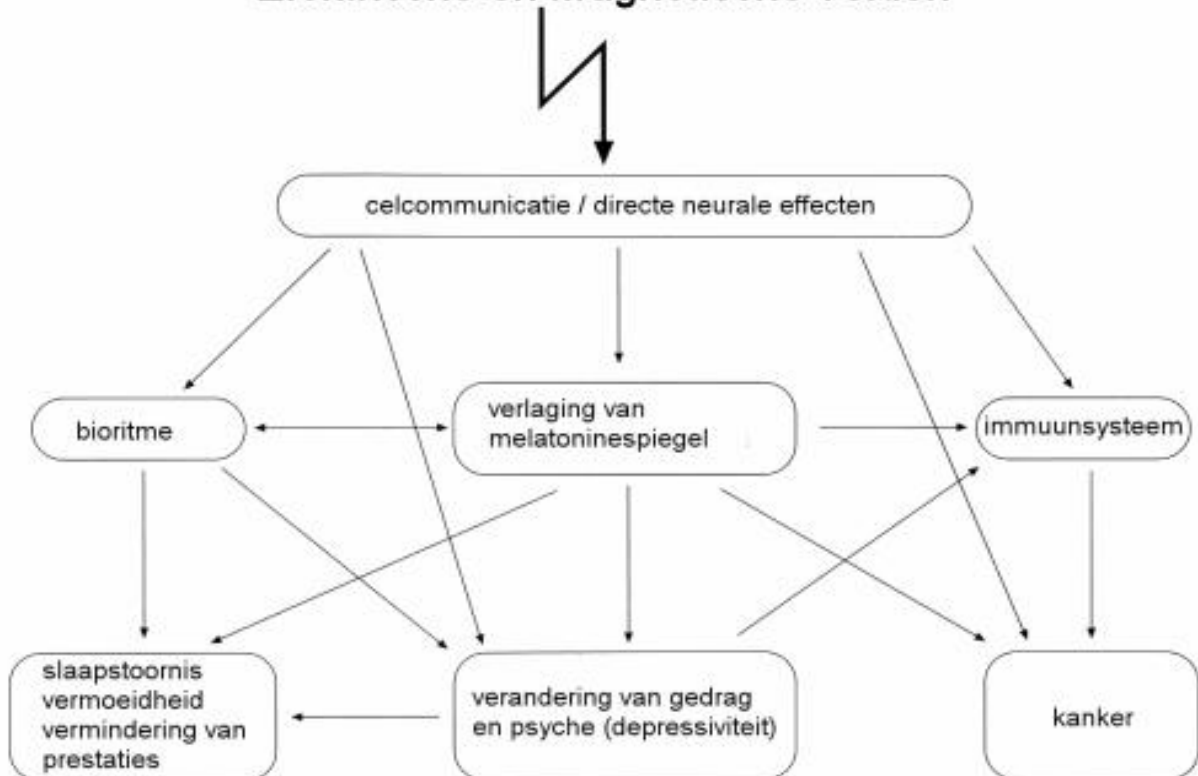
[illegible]

celcommunicatie / directe neurale effecten

bioritme

verlaging van melatoninespiegel

immuunsysteem

slaapstoornis
vermoeidheid
vermindering van prestaties

verandering van gedrag en psyche (depressiviteit)

kanker